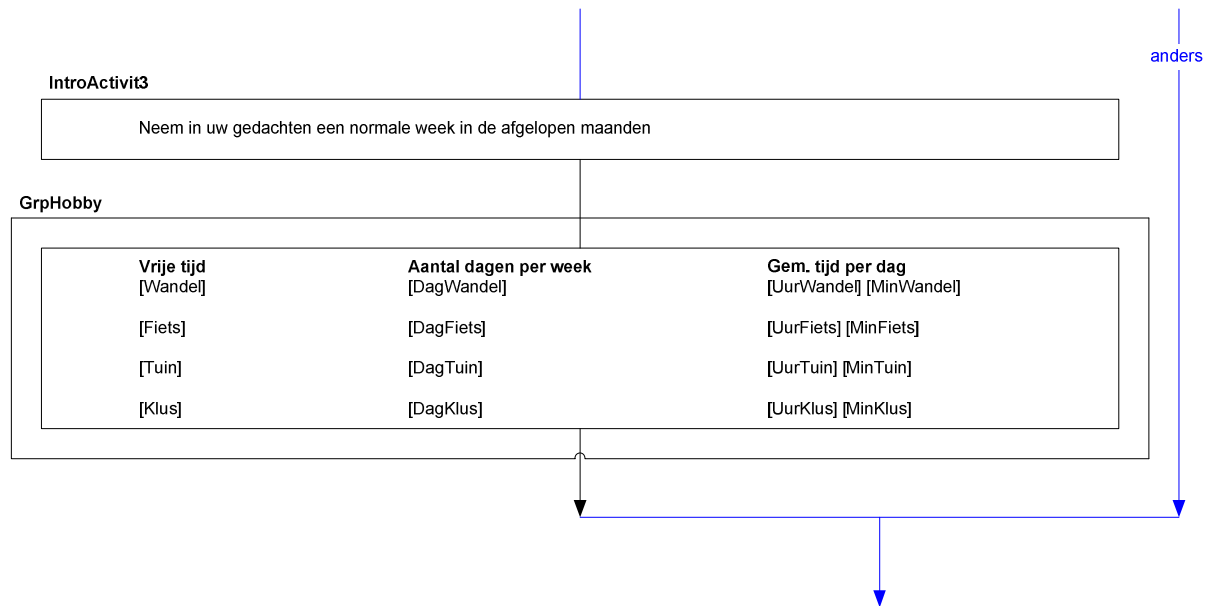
anders

IntroActivit3

Neem in uw gedachten een normale week in de afgelopen maanden

GrpHobby

| Vrije tijd | Aantal dagen per week | Gem. tijd per dag |
|---|---|---|
| [Wandel] | [DagWandel] | [UurWandel] [MinWandel] |
| [Fiets] | [DagFiets] | [UurFiets] [MinFiets] |
| [Tuin] | [DagTuin] | [UurTuin] [MinTuin] |
| [Klus] | [DagKlus] | [UurKlus] [MinKlus] |